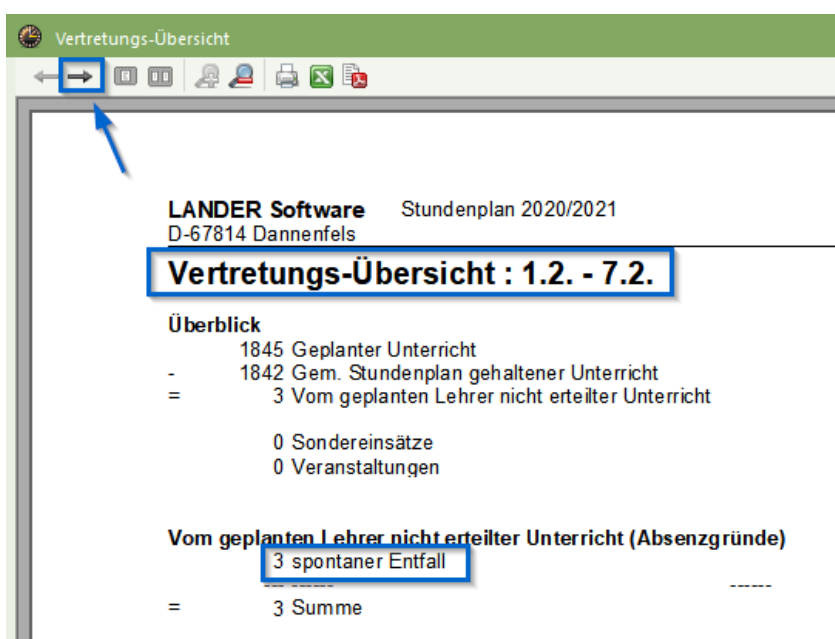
Vertretungs-Übersicht

LANDER Software Stundenplan 2020/2021
D-67814 Dannenfels

Vertretungs-Übersicht : 1.2. - 7.2.

Überblick
1845 Geplanter Unterricht
- 1842 Gem. Stundenplan gehaltener Unterricht
= 3 Vom geplanten Lehrer nicht erteilter Unterricht

0 Sondereinsätze
0 Veranstaltungen

Vom geplanten Lehrer nicht erteilter Unterricht (Absenzgründe)
3 spontaner Entfall
--- ------ ------
= 3 Summe